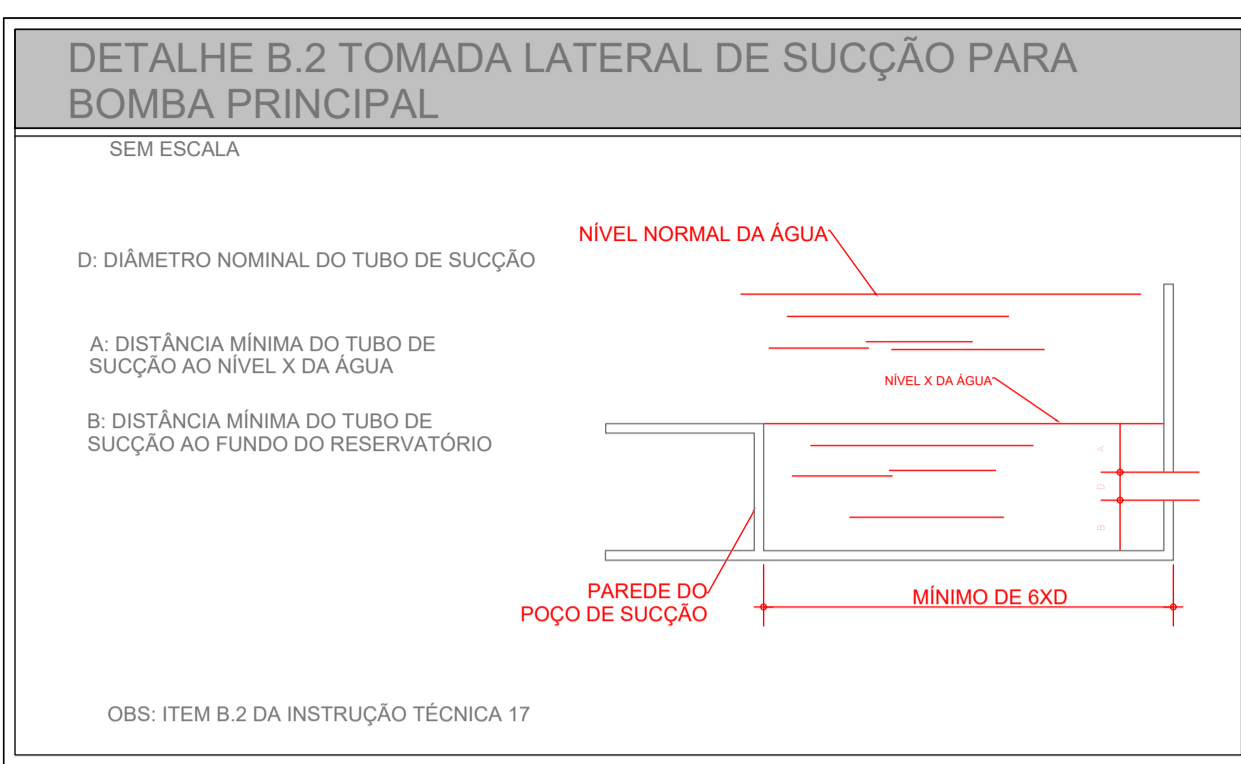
DETALHE B.2 TOMADA LATERAL DE SUCÇÃO PARA BOMBA PRINCIPAL

SEM ESCALA

D: DIÂMETRO NOMINAL DO TUBO DE SUCÇÃO

A: DISTÂNCIA MÍNIMA DO TUBO DE SUCÇÃO AO NÍVEL X DA ÁGUA

B: DISTÂNCIA MÍNIMA DO TUBO DE SUCÇÃO AO FUNDO DO RESERVATÓRIO

NÍVEL NORMAL DA ÁGUA

NÍVEL X DA ÁGUA

A

D

B

PAREDE DO POÇO DE SUCÇÃO

MÍNIMO DE 6XD

OBS: ITEM B.2 DA INSTRUÇÃO TÉCNICA 17